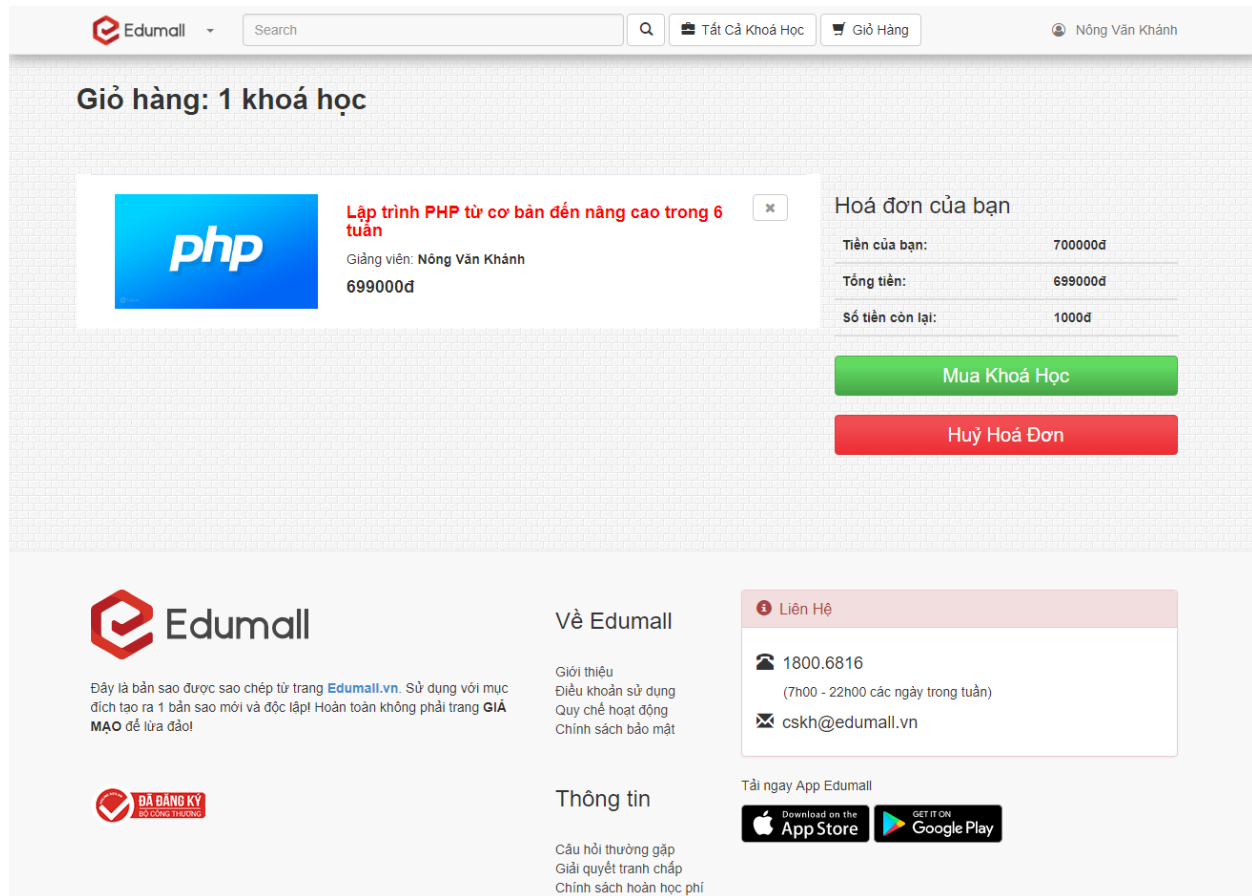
Edumall

Search

Tất Cả Khoá Học

Giỏ Hàng

Nông Văn Khánh

Giỏ hàng: 1 khoá học

php

Lập trình PHP từ cơ bản đến nâng cao trong 6 tuần

Giảng viên: Nông Văn Khánh

699000đ

Hoá đơn của bạn

| Tiền của bạn: | 700000đ |
|---|---|
| Tổng tiền: | 699000đ |
| Số tiền còn lại: | 1000đ |

Mua Khoá Học

Huỷ Hoá Đơn

Edumall

Đây là bản sao được sao chép từ trang Edumall.vn. Sử dụng với mục đích tạo ra 1 bản sao mới và độc lập! Hoàn toàn không phải trang GIẢ MẠO để lừa đảo!

ĐÃ ĐĂNG KÝ BỘ CÔNG THƯƠNG

Về Edumall

Giới thiệu
Điều khoản sử dụng
Quy chế hoạt động
Chính sách bảo mật

Thông tin

Câu hỏi thường gặp
Giải quyết tranh chấp
Chính sách hoàn học phí

Liên Hệ

1800.6816

(7h00 - 22h00 các ngày trong tuần)

cskh@edumall.vn

Tải ngay App Edumall

Download on the App Store

GET IT ON Google Play